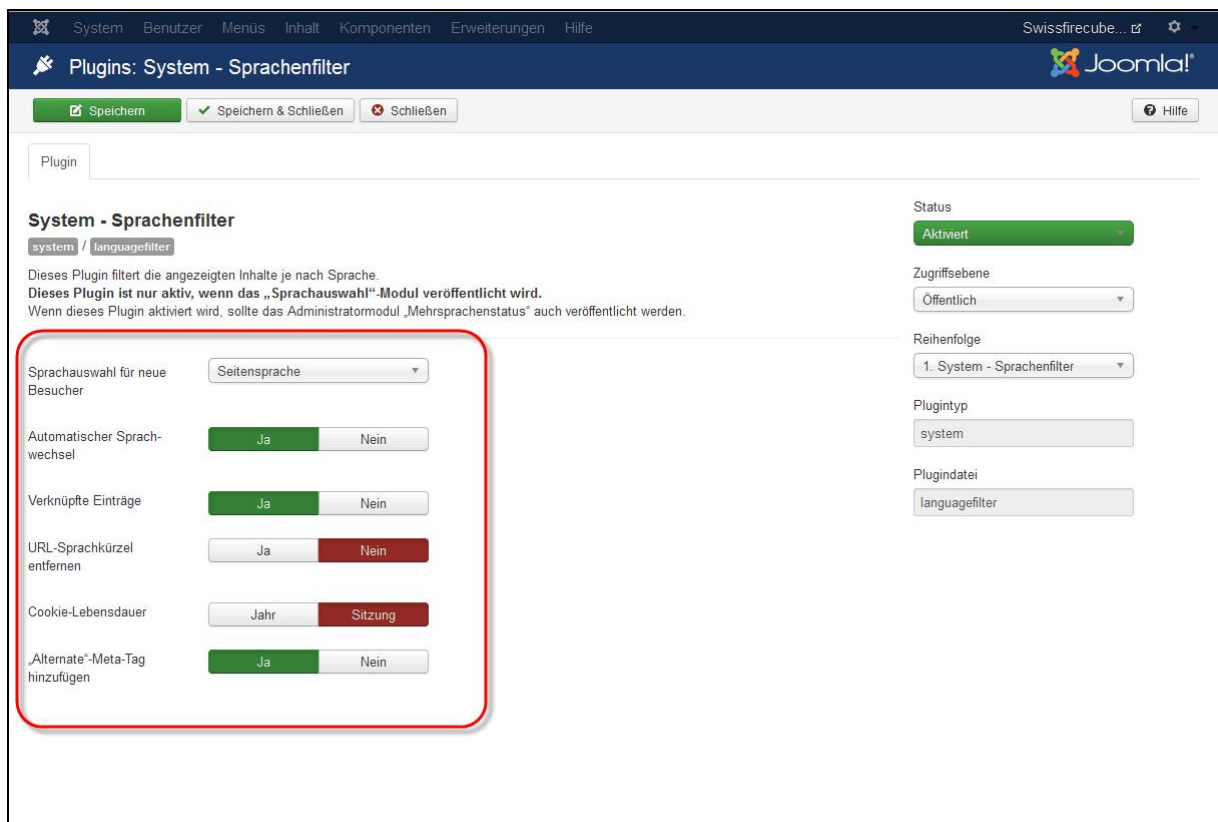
System Benutzer Menüs Inhalt Komponenten Erweiterungen Hilfe

Swissfirecube...

Plugins: System - Sprachenfilter

Joomla!

Speichern | Speichern & Schließen | Schließen

Hilfe

Plugin

System - Sprachenfilter

system / languagefilter

Dieses Plugin filtert die angezeigten Inhalte je nach Sprache.
**Dieses Plugin ist nur aktiv, wenn das „Sprachauswahl“-Modul veröffentlicht wird.**
Wenn dieses Plugin aktiviert wird, sollte das Administratormodul „Mehrsprachenstatus“ auch veröffentlicht werden.

Sprachauswahl für neue Besucher — Seitensprache

Automatischer Sprachwechsel — Ja | Nein

Verknüpfte Einträge — Ja | Nein

URL-Sprachkürzel entfernen — Ja | Nein

Cookie-Lebensdauer — Jahr | Sitzung

„Alternate“-Meta-Tag hinzufügen — Ja | Nein

Status
Aktiviert

Zugriffsebene
Öffentlich

Reihenfolge
1. System - Sprachenfilter

Plugintyp
system

Plugindatei
languagefilter